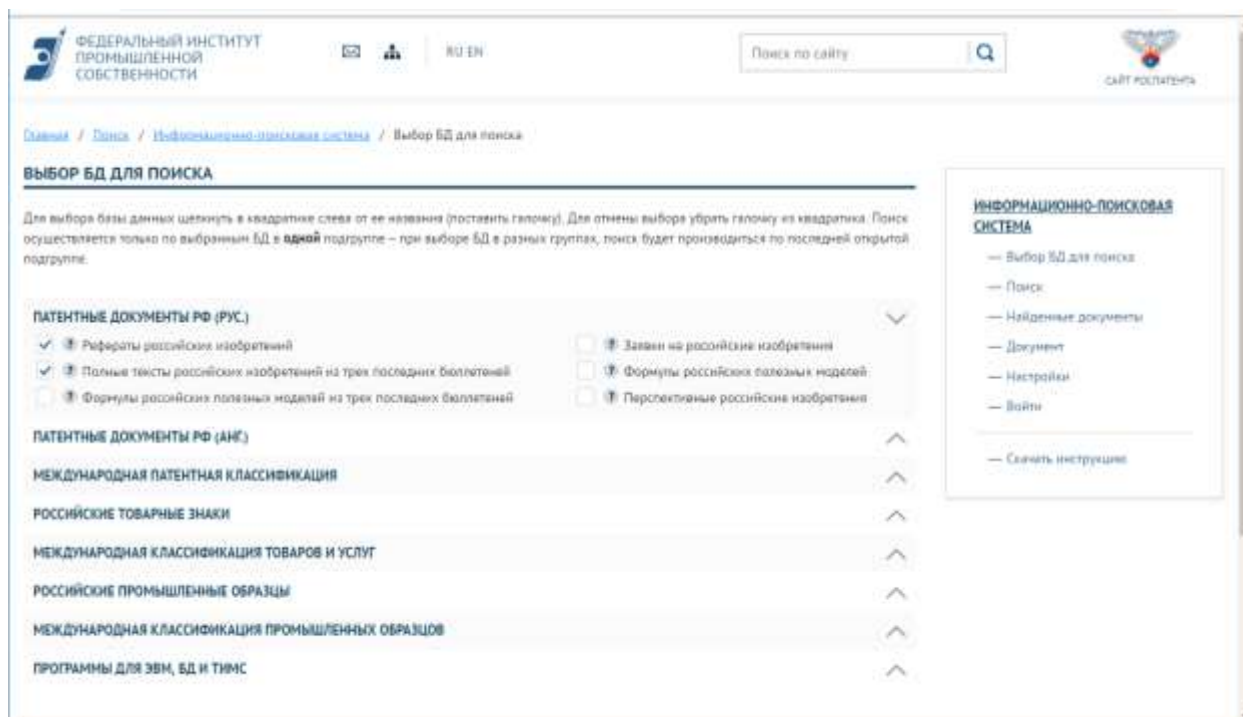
ФЕДЕРАЛЬНЫЙ ИНСТИТУТ ПРОМЫШЛЕННОЙ СОБСТВЕННОСТИ

RU EN

Поиск по сайту

САЙТ РОСПАТЕНТА

Главная / Поиск / Информационно-поисковая система / Выбор БД для поиска

ВЫБОР БД ДЛЯ ПОИСКА

Для выбора базы данных щелкнуть в квадратике слева от ее названия (поставить галочку). Для отмены выбора убрать галочку из квадратика. Поиск осуществляется только по выбранным БД в **одной** подгруппе – при выборе БД в разных группах, поиск будет производиться по последней открытой подгруппе.

ПАТЕНТНЫЕ ДОКУМЕНТЫ РФ (РУС.)

Рефераты российских изобретений

Полные тексты российских изобретений из трех последних бюллетеней

Формулы российских полезных моделей из трех последних бюллетеней

Заявки на российские изобретения

Формулы российских полезных моделей

Перспективные российские изобретения

ПАТЕНТНЫЕ ДОКУМЕНТЫ РФ (АНГ.)

МЕЖДУНАРОДНАЯ ПАТЕНТНАЯ КЛАССИФИКАЦИЯ

РОССИЙСКИЕ ТОВАРНЫЕ ЗНАКИ

МЕЖДУНАРОДНАЯ КЛАССИФИКАЦИЯ ТОВАРОВ И УСЛУГ

РОССИЙСКИЕ ПРОМЫШЛЕННЫЕ ОБРАЗЦЫ

МЕЖДУНАРОДНАЯ КЛАССИФИКАЦИЯ ПРОМЫШЛЕННЫХ ОБРАЗЦОВ

ПРОГРАММЫ ДЛЯ ЭВМ, БД И ТИМС

ИНФОРМАЦИОННО-ПОИСКОВАЯ СИСТЕМА

— Выбор БД для поиска

— Поиск

— Найденные документы

— Документ

— Настройки

— Войти

— Скачать инструкцию